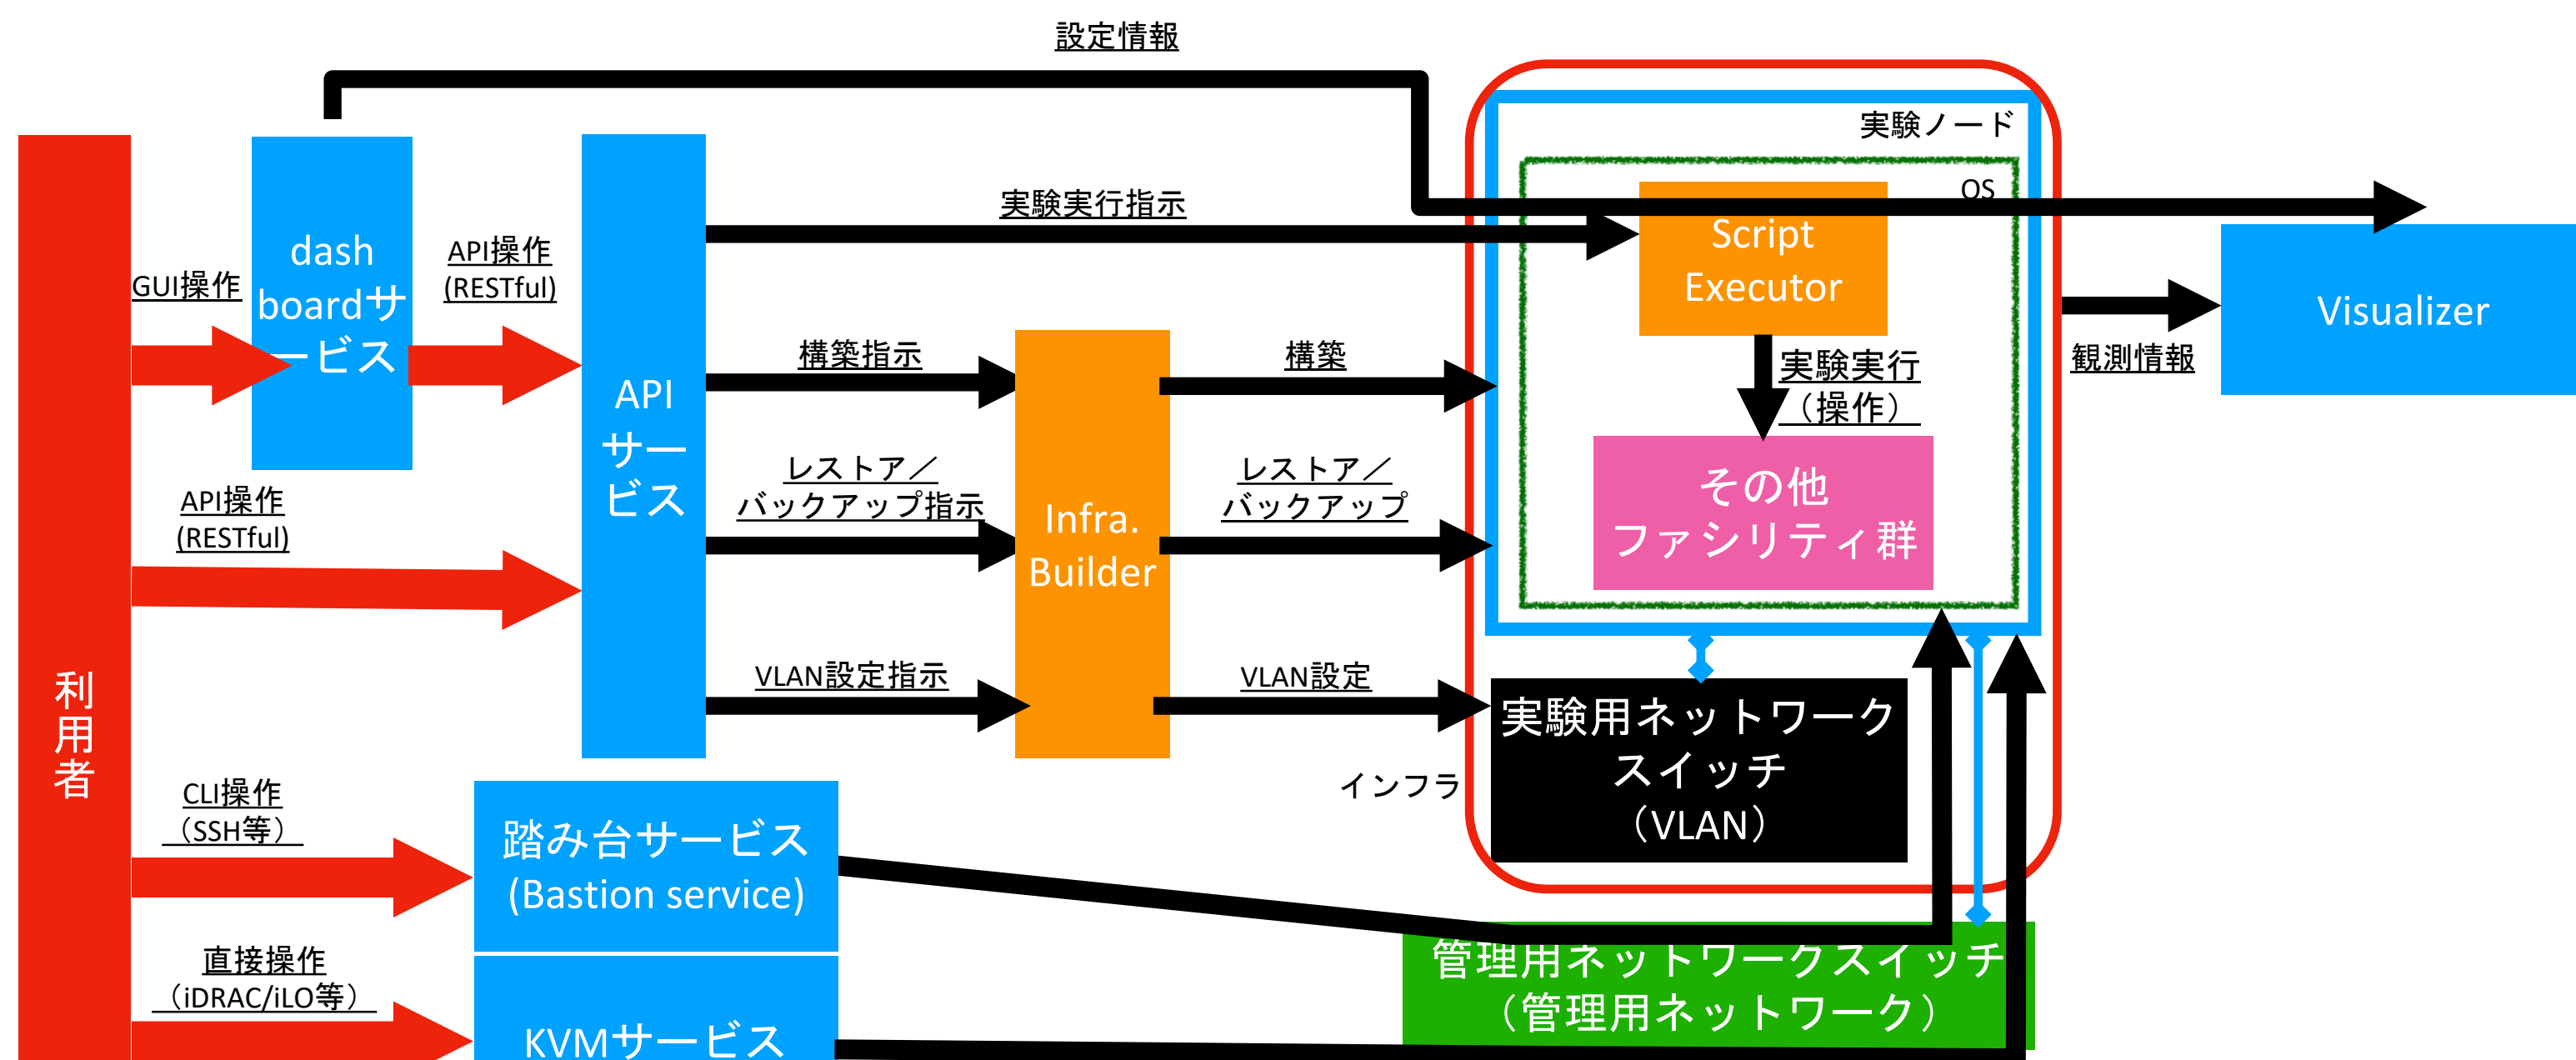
設定情報

実験ノード

OS

利用者

GUI操作

dash boardサービス

API操作 (RESTful)

APIサービス

実験実行指示

Script Executor

Visualizer

構築指示

構築

実験実行（操作）

観測情報

レストア／バックアップ指示

Infra. Builder

レストア／バックアップ

その他 ファシリティ群

API操作 (RESTful)

VLAN設定指示

VLAN設定

実験用ネットワークスイッチ（VLAN）

インフラ

CLI操作（SSH等）

踏み台サービス (Bastion service)

直接操作（iDRAC/iLO等）

KVMサービス

管理用ネットワークスイッチ（管理用ネットワーク）